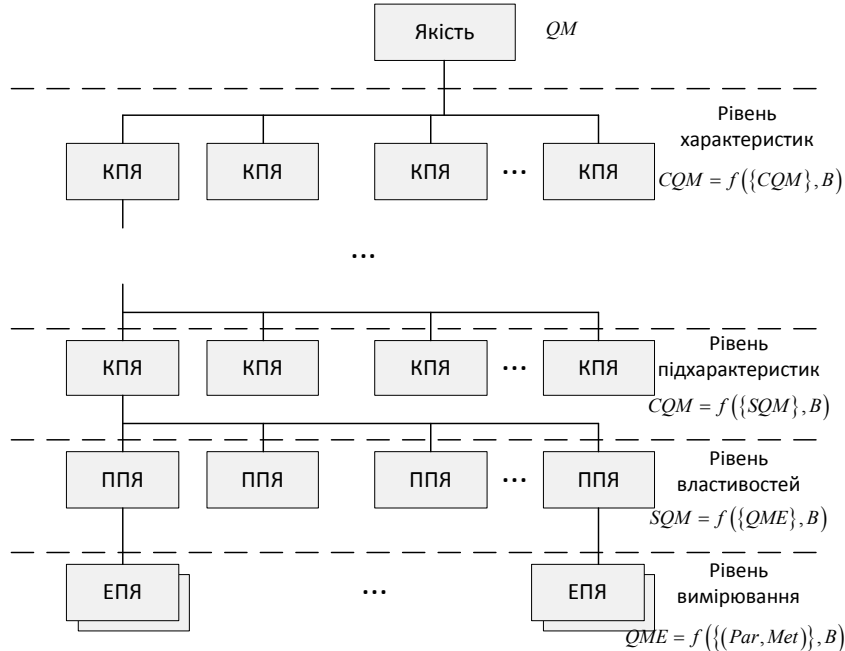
Якість

$QM$

Рівень характеристик

КПЯ КПЯ КПЯ ... КПЯ

$CQM = f\left(\{CQM\}, B\right)$

...

Рівень підхарактеристик

КПЯ КПЯ КПЯ ... КПЯ

$CQM = f\left(\{SQM\}, B\right)$

Рівень властивостей

ППЯ ППЯ ППЯ ... ППЯ

$SQM = f\left(\{QME\}, B\right)$

Рівень вимірювання

ЕПЯ ... ЕПЯ

$QME = f\left(\{(Par, Met)\}, B\right)$